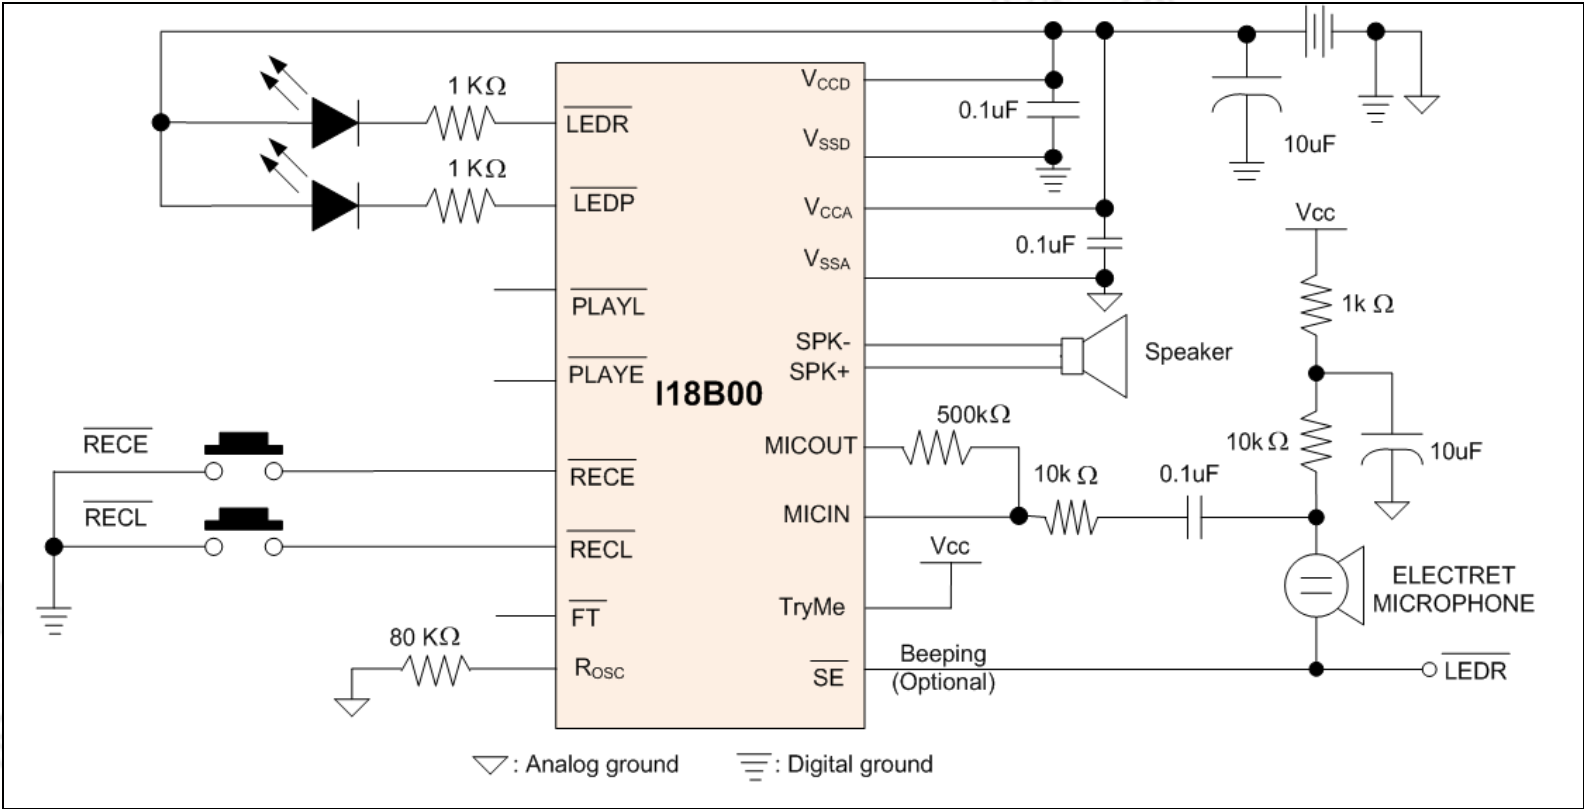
1 KΩ
$\overline{LEDR}$
1 KΩ
$\overline{LEDP}$
$\overline{PLAYL}$
$\overline{PLAYE}$
I18B00
$\overline{RECE}$
$\overline{RECE}$
$\overline{RECL}$
$\overline{RECL}$
$\overline{FT}$
80 KΩ
$R_{OSC}$
$V_{CCD}$
$V_{SSD}$
$V_{CCA}$
$V_{SSA}$
SPK-
SPK+
MICOUT
MICIN
TryMe
$\overline{SE}$
0.1uF
0.1uF
10uF
Vcc
1k Ω
Speaker
500kΩ
10k Ω
0.1uF
10k Ω
10uF
Vcc
ELECTRET MICROPHONE
Beeping (Optional)
$\overline{LEDR}$
: Analog ground
: Digital ground